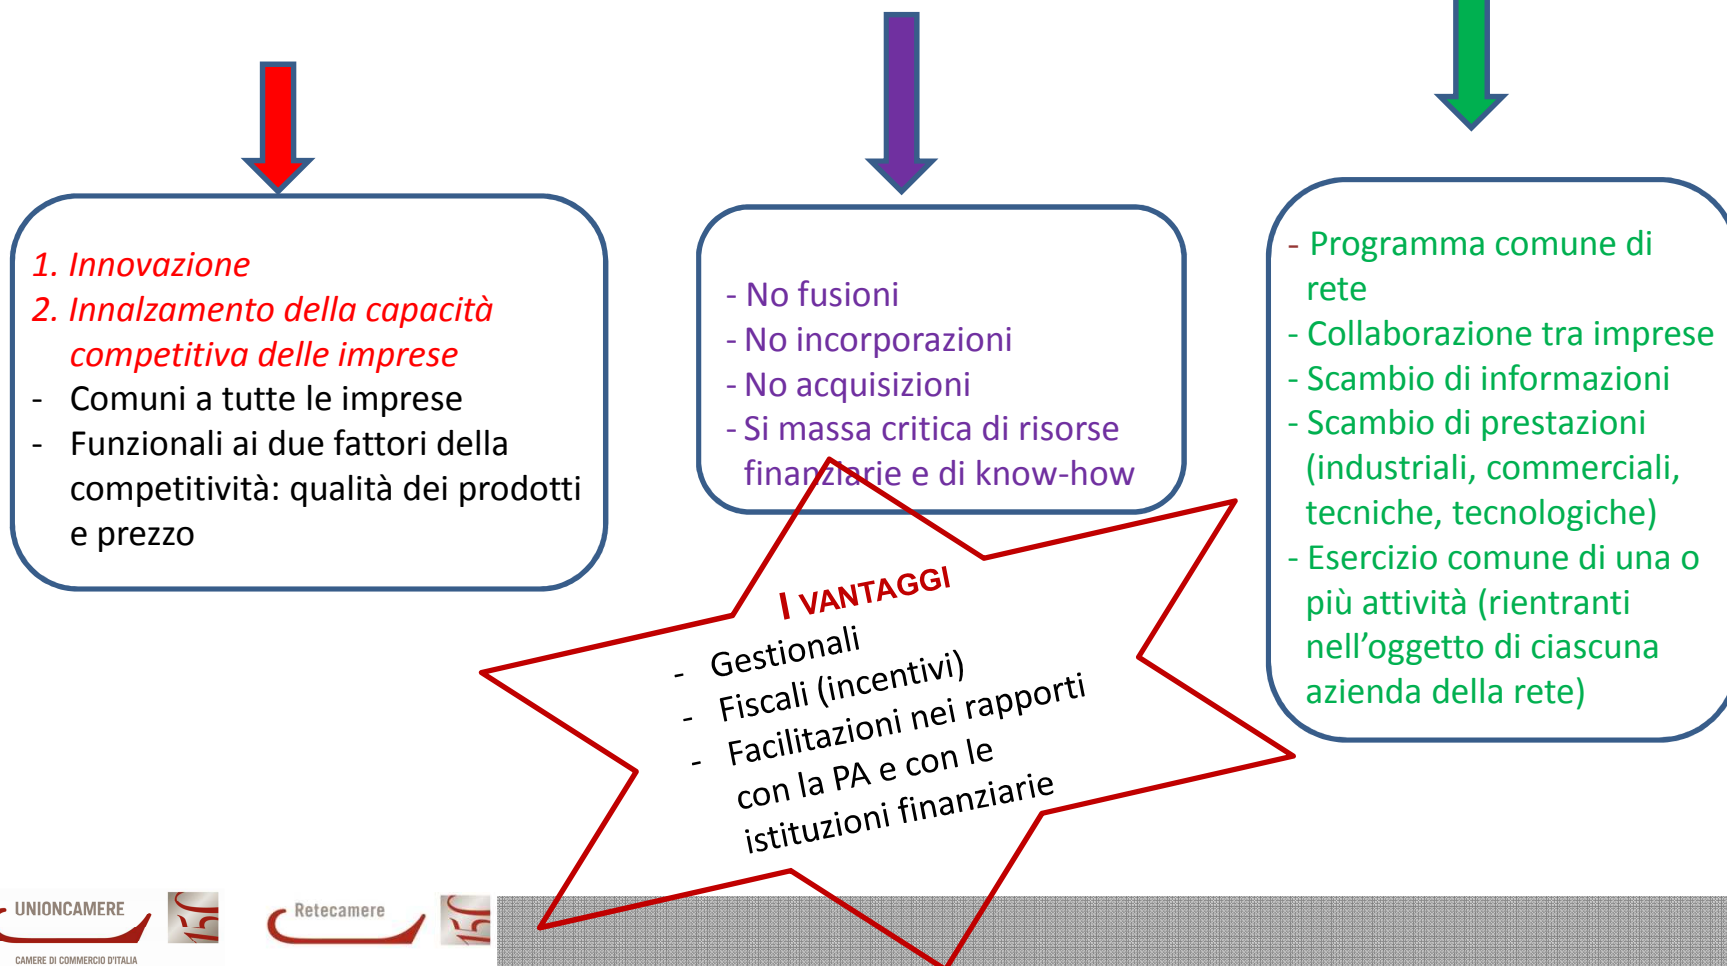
1. Innovazione
2. Innalzamento della capacità competitiva delle imprese
- Comuni a tutte le imprese
- Funzionali ai due fattori della competitività: qualità dei prodotti e prezzo

- No fusioni
- No incorporazioni
- No acquisizioni
- Si massa critica di risorse finanziarie e di know-how

- Programma comune di rete
- Collaborazione tra imprese
- Scambio di informazioni
- Scambio di prestazioni (industriali, commerciali, tecniche, tecnologiche)
- Esercizio comune di una o più attività (rientranti nell'oggetto di ciascuna azienda della rete)

I VANTAGGI
- Gestionali
- Fiscali (incentivi)
- Facilitazioni nei rapporti con la PA e con le istituzioni finanziarie

UNIONCAMERE
CAMERE DI COMMERCIO D'ITALIA
150
Retecamere
150